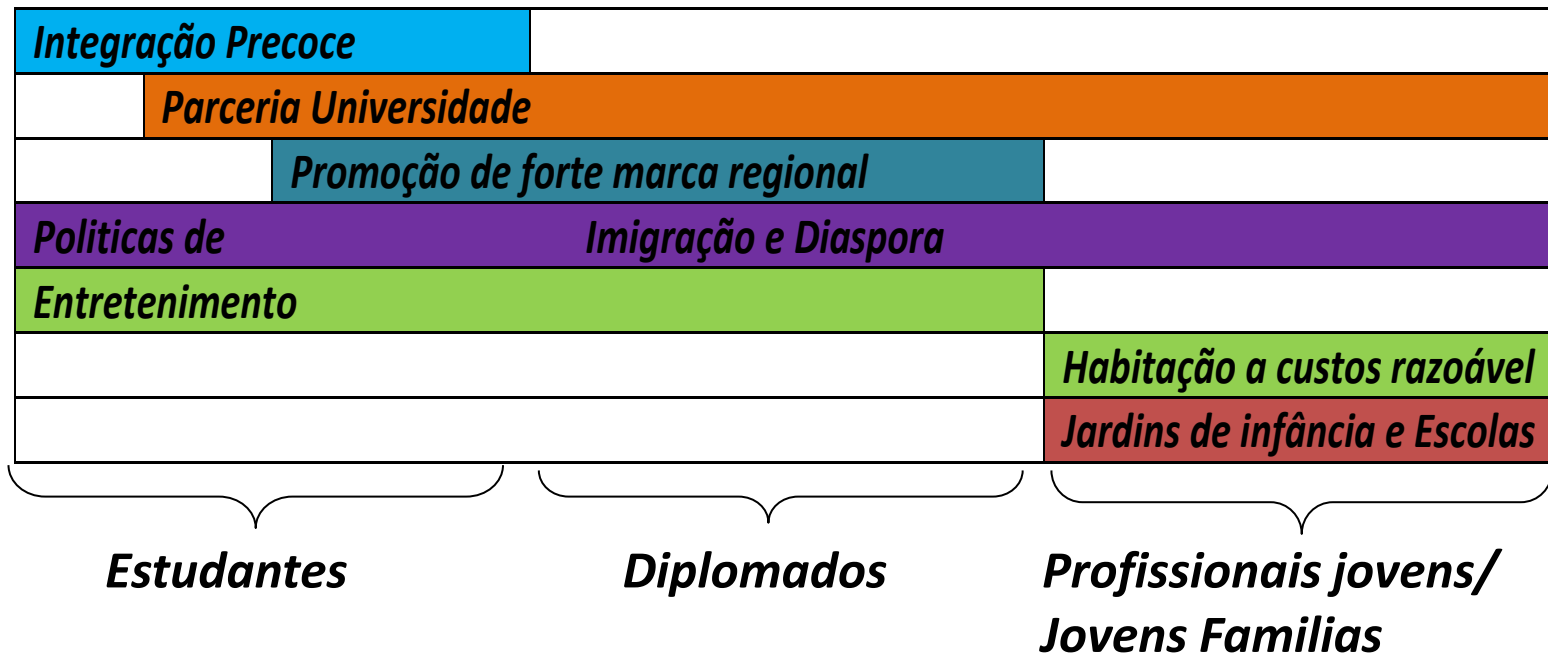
Integração Precoce

Parceria Universidade

Promoção de forte marca regional

Politicas de Imigração e Diaspora

Entretenimento

Habitação a custos razoável

Jardins de infância e Escolas

Estudantes

Diplomados

Profissionais jovens/ Jovens Familias